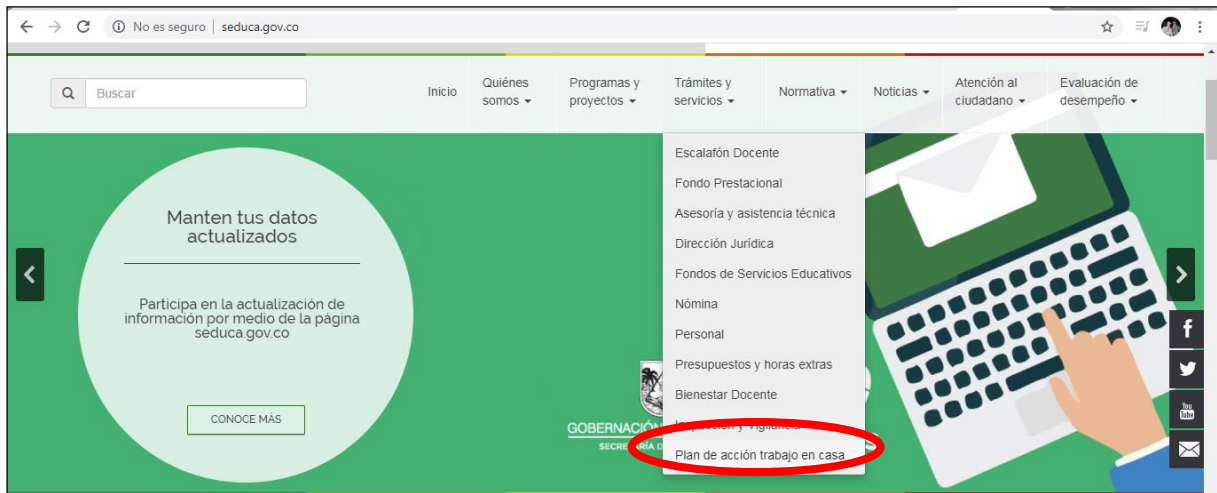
No es seguro | seduca.gov.co

Buscar

Inicio

Quiénes somos

Programas y proyectos

Trámites y servicios

Normativa

Noticias

Atención al ciudadano

Evaluación de desempeño

Escalafón Docente

Fondo Prestacional

Asesoría y asistencia técnica

Dirección Jurídica

Fondos de Servicios Educativos

Nómina

Personal

Presupuestos y horas extras

Bienestar Docente

Inspección y Vigilancia

Plan de acción trabajo en casa

Manten tus datos actualizados

Participa en la actualización de información por medio de la página seduca.gov.co

CONOCE MÁS

GOBERNACIÓN

SECRETARÍA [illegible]

f

You Tube